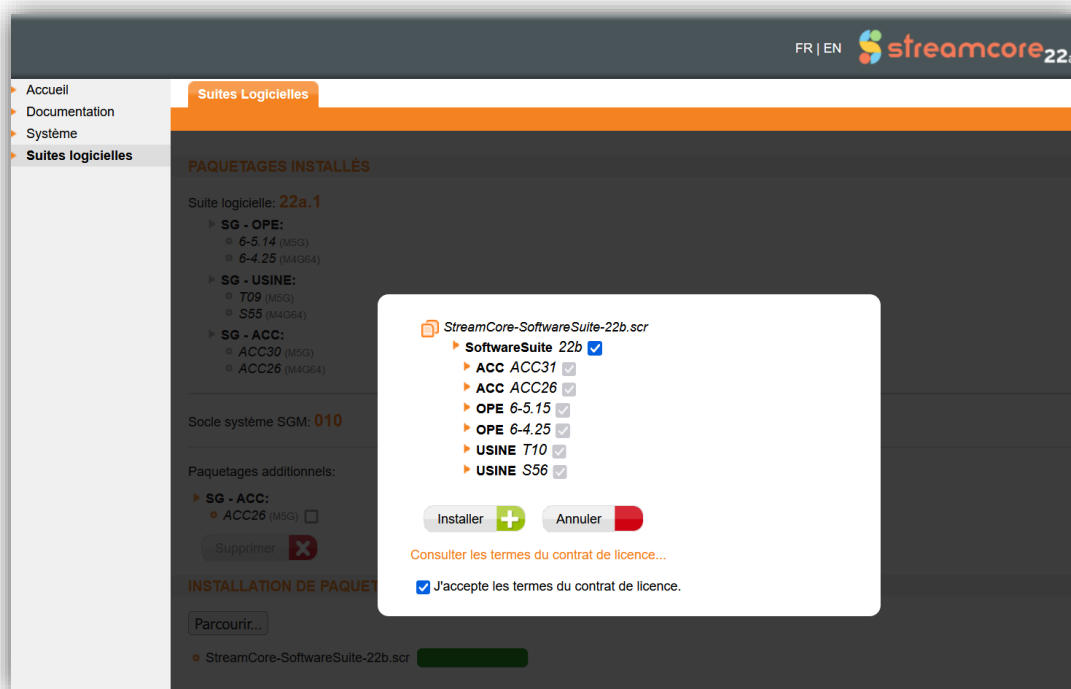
FR | EN streamcore22a

Accueil
Documentation
Système
Suites logicielles

Suites Logicielles

PAQUETAGES INSTALLÉS

Suite logicielle: 22a.1

SG - OPE:
6-5.14 (M5G)
6-4.25 (M4G64)

SG - USINE:
T09 (M5G)
S55 (M4G64)

SG - ACC:
ACC30 (M5G)
ACC26 (M4G64)

Socle système SGM: 010

Paquetages additionnels:

SG - ACC:
ACC26 (M5G)

Supprimer

INSTALLATION DE PAQUET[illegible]

Parcourir...

StreamCore-SoftwareSuite-22b.scr

StreamCore-SoftwareSuite-22b.scr
SoftwareSuite 22b
ACC ACC31
ACC ACC26
OPE 6-5.15
OPE 6-4.25
USINE T10
USINE S56

Installer
Annuler

Consulter les termes du contrat de licence...

J'accepte les termes du contrat de licence.